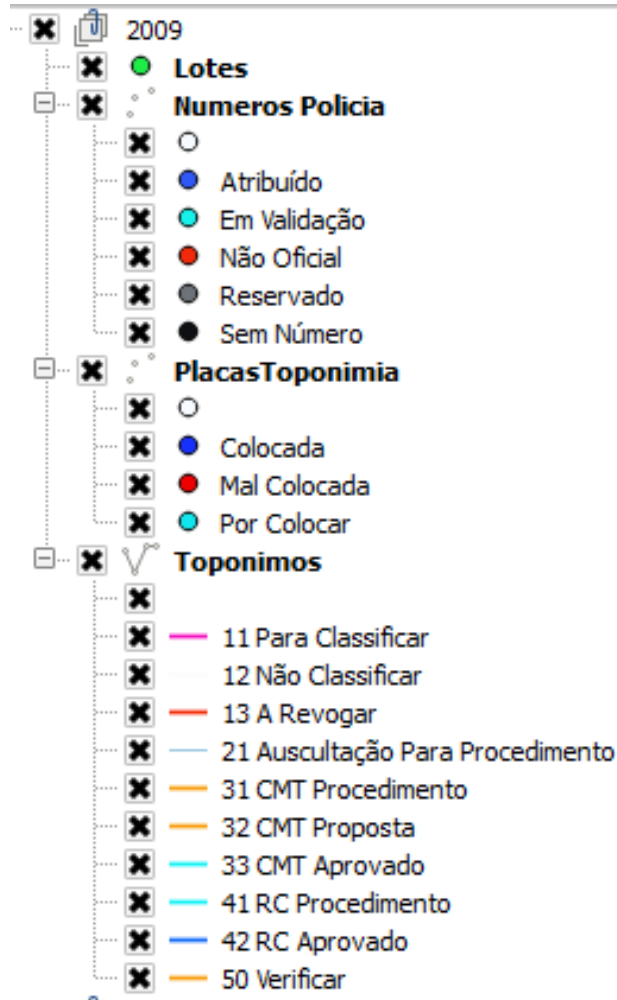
2009
Lotes
Numeros Policia
Atribuído
Em Validação
Não Oficial
Reservado
Sem Número
PlacasToponimia
Colocada
Mal Colocada
Por Colocar
Toponimos
11 Para Classificar
12 Não Classificar
13 A Revogar
21 Auscultação Para Procedimento
31 CMT Procedimento
32 CMT Proposta
33 CMT Aprovado
41 RC Procedimento
42 RC Aprovado
50 Verificar